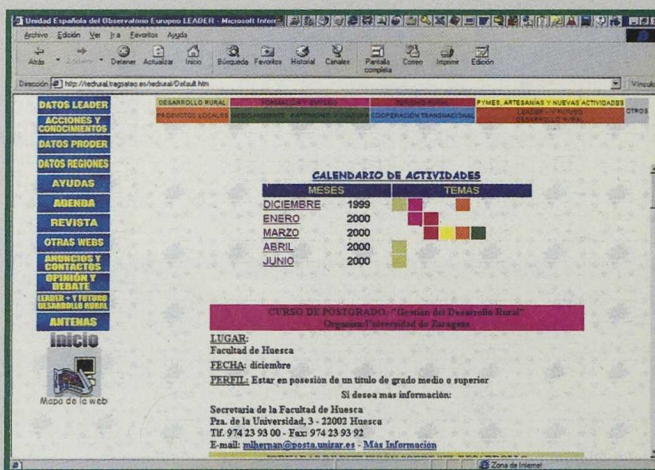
Unidad Española del Observatorio Europeo LEADER - Microsoft Internet Explorer

Archivo Edición Ver Ir a Favoritos Ayuda

Atrás Adelante Detener Actualizar Inicio Búsqueda Favoritos Historial Canales Pantalla completa Correo Imprimir Edición

Dirección http://redrural.tragsatec.es/redrural/Default.htm

Vínculos

DATOS LEADER
ACCIONES Y CONOCIMIENTOS
DATOS PRODER
DATOS REGIONES
AYUDAS
AGENDA
REVISTA
OTRAS WEBS
ANUNCIOS Y CONTACTOS
OPINIÓN Y DEBATE
LEADER + Y FUTURO DESARROLLO RURAL
ANTENAS
Inicio
Mapa de la web

DESARROLLO RURAL | FORMACIÓN Y EMPLEO | TURISMO RURAL | PYMES, ARTESANÍAS Y NUEVAS ACTIVIDADES
PRODUCTOS LOCALES | MEDIO AMBIENTE Y PATRIMONIO CULTURAL | COOPERACIÓN TRANSNACIONAL | LEADER + Y FUTURO DESARROLLO RURAL | OTROS

CALENDARIO DE ACTIVIDADES

| MESES | | TEMAS |
|---|---|---|
| DICIEMBRE | 1999 | |
| ENERO | 2000 | |
| MARZO | 2000 | |
| ABRIL | 2000 | |
| JUNIO | 2000 | |

CURSO DE POSTGRADO: "Gestión del Desarrollo Rural"
Organiza: Universidad de Zaragoza

LUGAR:
Facultad de Huesca

FECHA: diciembre

PERFIL: Estar en posesión de un título de grado medio o superior

Si desea más información:

Secretaría de la Facultad de Huesca
Pza. de la Universidad, 3 - 22002 Huesca
Tlf. 974 23 93 00 - Fax: 974 23 93 92
E-mail: mlhernan@posta.unizar.es - Más Información

Zona de Internet